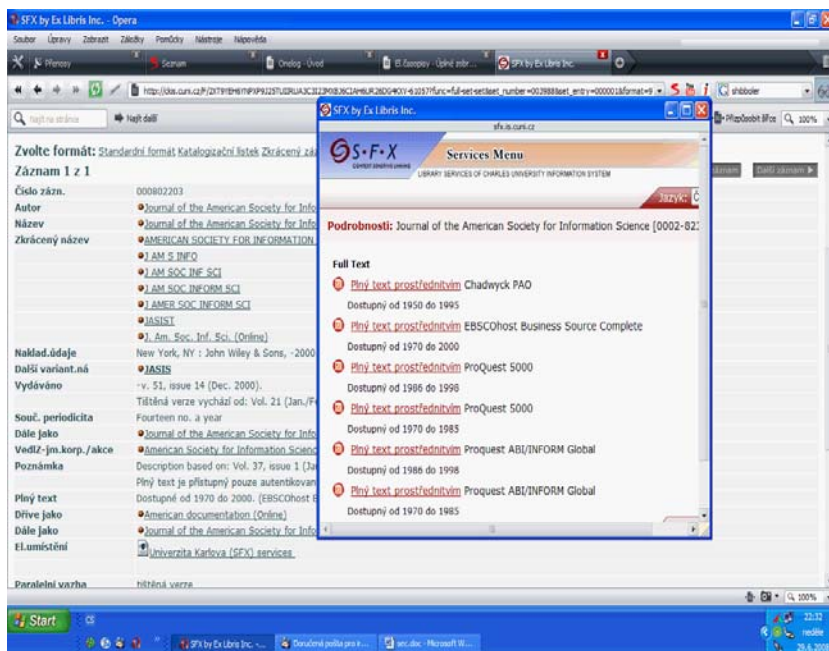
SFX by Ex Libris Inc. - Opera

Soubor Úpravy Zobrazit Záložky Pomůcky Nástroje Nápověda

Přenosy | Seznam | Onelog - Úvod | El.časopisy - Úplné zobr... | SFX by Ex Libris Inc.

http://aleph.cuni.cz/F/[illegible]

Najít na stránce | Najít další

Zvolte formát: Standardní formát Katalogizační lístek Zkrácený zá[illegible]

Záznam 1 z 1

| | |
|---|---|
| Číslo zázn. | 000802203 |
| Autor | Journal of the American Society for Info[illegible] |
| Název | Journal of the American Society for Info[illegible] |
| Zkrácený název | AMERICAN SOCIETY FOR INFORMATION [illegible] |
| | J AM S INFO |
| | J AM SOC INF SCI |
| | J AM SOC INFORM SCI |
| | J AMER SOC INFORM SCI |
| | JASIST |
| | J. Am. Soc. Inf. Sci. (Online) |
| Naklad.údaje | New York, NY : John Wiley & Sons, -2000 |
| Další variant.ná | JASIS |
| Vydáváno | -v. 51, issue 14 (Dec. 2000). |
| | Tištěná verze vychází od: Vol. 21 (Jan./Fe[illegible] |
| Souč. periodicita | Fourteen no. a year |
| Dále jako | Journal of the American Society for Info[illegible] |
| Vedlž-jm.korp./akce | American Society for Information Scienc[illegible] |
| Poznámka | Description based on: Vol. 37, issue 1 (Ja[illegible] |
| | Plný text je přístupný pouze autentikovan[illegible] |
| Plný text | Dostupné od 1970 do 2000. (EBSCOhost B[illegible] |
| Dříve jako | American documentation (Online) |
| Dále jako | Journal of the American Society for Info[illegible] |
| El.umístění | Univerzita Karlova (SFX) services |
| Paralelní vazba | tištěná verze |

SFX by Ex Libris Inc.
sfx.is.cuni.cz

S·F·X
CONTEXT SENSITIVE LINKING
Services Menu
LIBRARY SERVICES OF CHARLES UNIVERSITY INFORMATION SYSTEM

Jazyk: Č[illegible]

Podrobnosti: Journal of the American Society for Information Science [0002-82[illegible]

Full Text

Plný text prostřednictvím Chadwyck PAO
Dostupný od 1950 do 1995

Plný text prostřednictvím EBSCOhost Business Source Complete
Dostupný od 1970 do 2000

Plný text prostřednictvím ProQuest 5000
Dostupný od 1986 do 1998

Plný text prostřednictvím ProQuest 5000
Dostupný od 1970 do 1985

Plný text prostřednictvím Proquest ABI/INFORM Global
Dostupný od 1986 do 1998

Plný text prostřednictvím Proquest ABI/INFORM Global
Dostupný od 1970 do 1985

Záznam | Další záznam

Přizpůsobit šířce | 100%

Start | SFX by Ex Libris Inc. - ... | Doručená pošta pro r... | sec.doc - Microsoft W...

22:32 neděle 29.6.2008